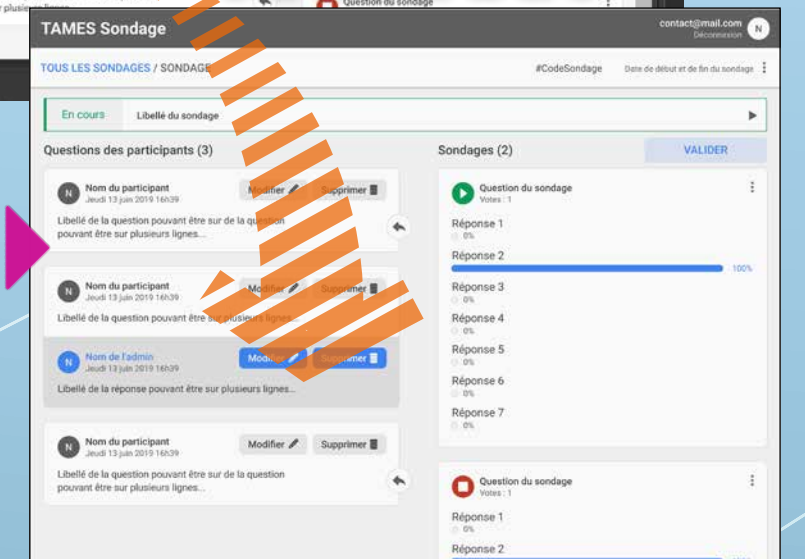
r plusieurs lignes
Question du sondage

TAMES Sondage
contact@mail.com
Déconnexion
N

TOUS LES SONDAGES / SONDAGE
#CodeSondage
Date de début et de fin du sondage

En cours
Libellé du sondage

Questions des participants (3)

N
Nom du participant
Jeudi 13 juin 2019 16h39
Modifier
Supprimer
Libellé de la question pouvant être sur de la question pouvant être sur plusieurs lignes...

N
Nom du participant
Jeudi 13 juin 2019 16h39
Modifier
Supprimer
Libellé de la question pouvant être sur plusieurs lignes...

N
Nom de l'admin
Jeudi 13 juin 2019 16h39
Modifier
Supprimer
Libellé de la réponse pouvant être sur plusieurs lignes...

N
Nom du participant
Jeudi 13 juin 2019 16h39
Modifier
Supprimer
Libellé de la question pouvant être sur de la question pouvant être sur plusieurs lignes...

Sondages (2)
VALIDER

Question du sondage
Votes : 1
Réponse 1
0%
Réponse 2
100%
Réponse 3
0%
Réponse 4
0%
Réponse 5
0%
Réponse 6
0%
Réponse 7
0%

Question du sondage
Votes : 1
Réponse 1
0%
Réponse 2